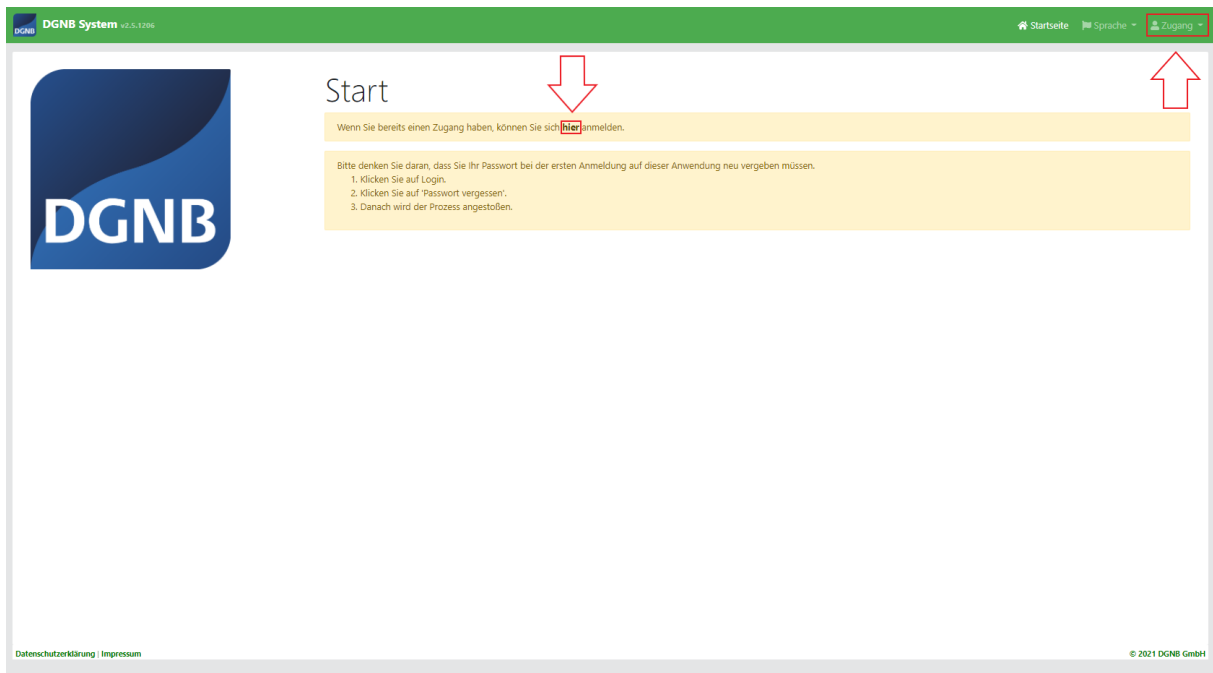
DGNB DGNB System v2.5.1206

Startseite Sprache Zugang

DGNB

Start

Wenn Sie bereits einen Zugang haben, können Sie sich hier anmelden.

Bitte denken Sie daran, dass Sie Ihr Passwort bei der ersten Anmeldung auf dieser Anwendung neu vergeben müssen.
1. Klicken Sie auf Login.
2. Klicken Sie auf 'Passwort vergessen'.
3. Danach wird der Prozess angestoßen.

Datenschutzerklärung | Impressum

© 2021 DGNB GmbH